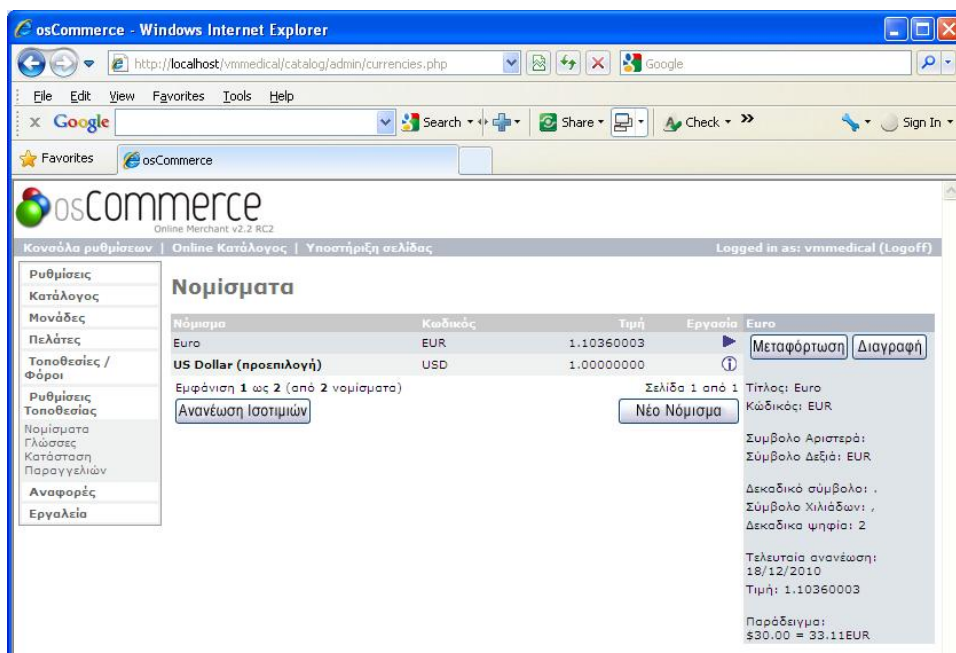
osCommerce - Windows Internet Explorer

http://localhost/vmmedical/catalog/admin/currencies.php

Google

File Edit View Favorites Tools Help

Google Search Share Check Sign In

Favorites osCommerce

osCommerce
Online Merchant v2.2 RC2

Κονσόλα ρυθμίσεων | Online Κατάλογος | Υποστήριξη σελίδας

Logged in as: vmmedical (Logoff)

Ρυθμίσεις
Κατάλογος
Μονάδες
Πελάτες
Τοποθεσίες / Φόροι
Ρυθμίσεις Τοποθεσίας
Νομίσματα
Γλώσσες
Κατάσταση Παραγγελιών
Αναφορές
Εργαλεία

Νομίσματα

| Νόμισμα | Κωδικός | Τιμή | Εργασία |
|---|---|---|---|
| Euro | EUR | 1.10360003 | |
| US Dollar (προεπιλογή) | USD | 1.00000000 | |

Εμφάνιση 1 ως 2 (από 2 νομίσματα)

Σελίδα 1 από 1

Ανανέωση Ισοτιμιών

Νέο Νόμισμα

Euro

Μεταφόρτωση Διαγραφή

Τίτλος: Euro
Κώδικός: EUR

Συμβολο Αριστερά:
Σύμβολο Δεξιά: EUR

Δεκαδικό σύμβολο: .
Σύμβολο Χιλιάδων: ,
Δεκαδικα ψηφία: 2

Τελευταία ανανέωση: 18/12/2010
Τιμή: 1.10360003

Παράδειγμα:
$30.00 = 33.11EUR